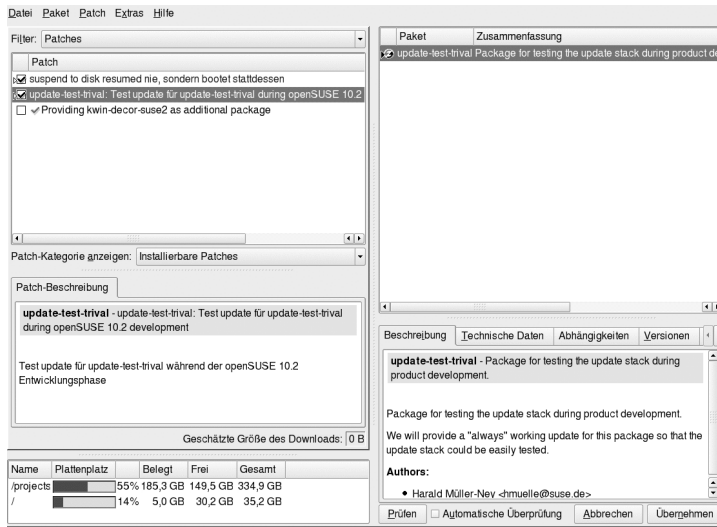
Datei Paket Patch Extras Hilfe

Filter: Patches

Patch

suspend to disk resumed nie, sondern bootet stattdessen

update-test-trival: Test update für update-test-trival during openSUSE 10.2

Providing kwin-decor-suse2 as additional package

Patch-Kategorie anzeigen: Installierbare Patches

Patch-Beschreibung

**update-test-trival** - update-test-trival: Test update für update-test-trival during openSUSE 10.2 development

Test update für update-test-trival während der openSUSE 10.2 Entwicklungsphase

Geschätzte Größe des Downloads: 0 B

| Name | Plattenplatz | | Belegt | Frei | Gesamt |
|---|---|---|---|---|---|
| /projects | | 55% | 185,3 GB | 149,5 GB | 334,9 GB |
| / | | 14% | 5,0 GB | 30,2 GB | 35,2 GB |

| Paket | Zusammenfassung |
|---|---|
| update-test-trival | Package for testing the update stack during product de |

Beschreibung | Technische Daten | Abhängigkeiten | Versionen

**update-test-trival** - Package for testing the update stack during product development.

Package for testing the update stack during product development.

We will provide a "always" working update for this package so that the update stack could be easily tested.

**Authors:**

• Harald Müller-Ney <hmuelle@suse.de>

Prüfen | Automatische Überprüfung | Abbrechen | Übernehmen